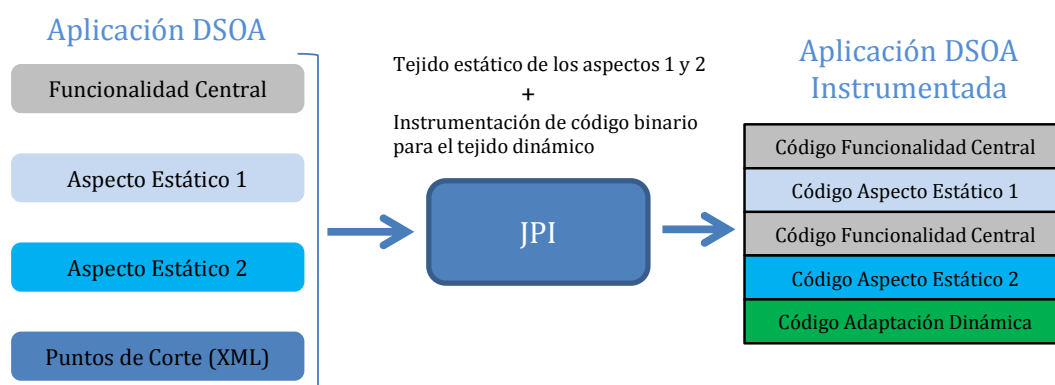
Aplicación DSOA

Funcionalidad Central

Aspecto Estático 1

Aspecto Estático 2

Puntos de Corte (XML)

Tejido estático de los aspectos 1 y 2
+
Instrumentación de código binario para el tejido dinámico

JPI

Aplicación DSOA Instrumentada

Código Funcionalidad Central

Código Aspecto Estático 1

Código Funcionalidad Central

Código Aspecto Estático 2

Código Adaptación Dinámica